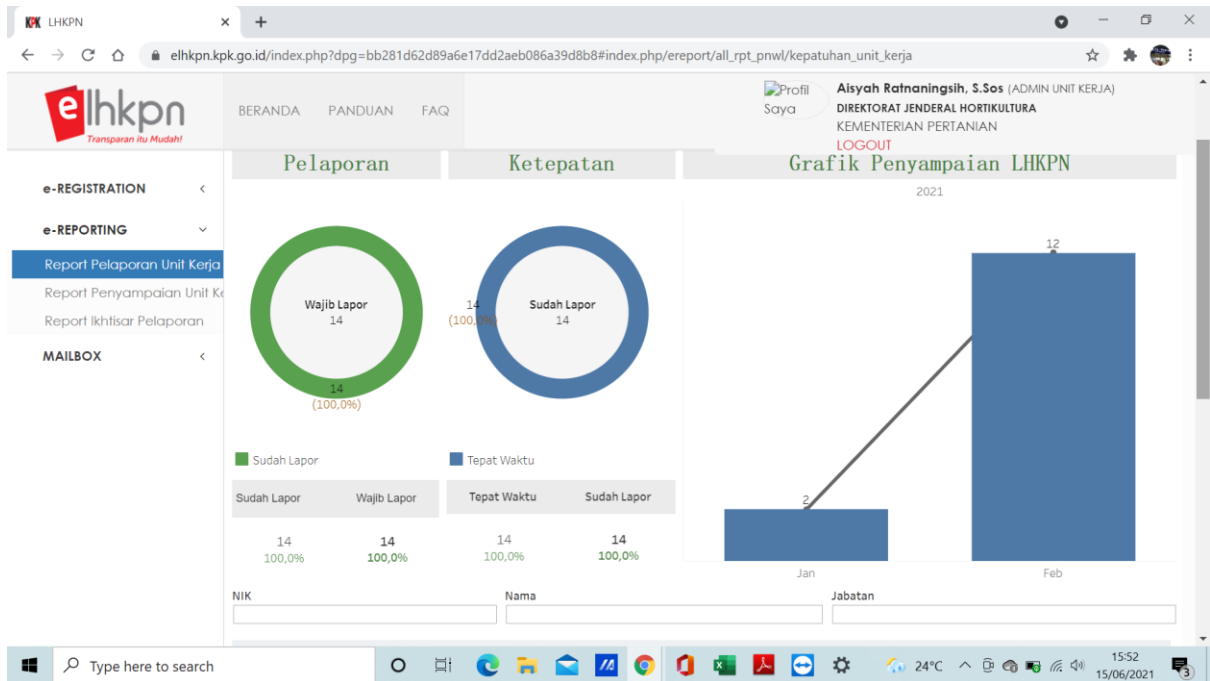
KPK LHKPN ×  +

elhkpn.kpk.go.id/index.php?dpg=bb281d62d89a6e17dd2aeb086a39d8b8#index.php/ereport/all_rpt_pnwl/kepatuhan_unit_kerja

elhkpn
Transparan itu Mudah!

BERANDA PANDUAN FAQ

Profil Saya

Aisyah Ratnaningsih, S.Sos (ADMIN UNIT KERJA)
DIREKTORAT JENDERAL HORTIKULTURA
KEMENTERIAN PERTANIAN
LOGOUT

e-REGISTRATION
e-REPORTING
Report Pelaporan Unit Kerja
Report Penyampaian Unit K
Report Ikhtisar Pelaporan
MAILBOX

Pelaporan

Wajib Lapor
14
14
(100,0%)

Sudah Lapor

| Sudah Lapor | Wajib Lapor |
|---|---|
| 14 100,0% | 14 100,0% |

Ketepatan

14
(100,0%)
Sudah Lapor
14

Tepat Waktu

| Tepat Waktu | Sudah Lapor |
|---|---|
| 14 100,0% | 14 100,0% |

Grafik Penyampaian LHKPN
2021
12
2
Jan
Feb

NIK
Nama
Jabatan

Type here to search
24°C
15:52
15/06/2021
3